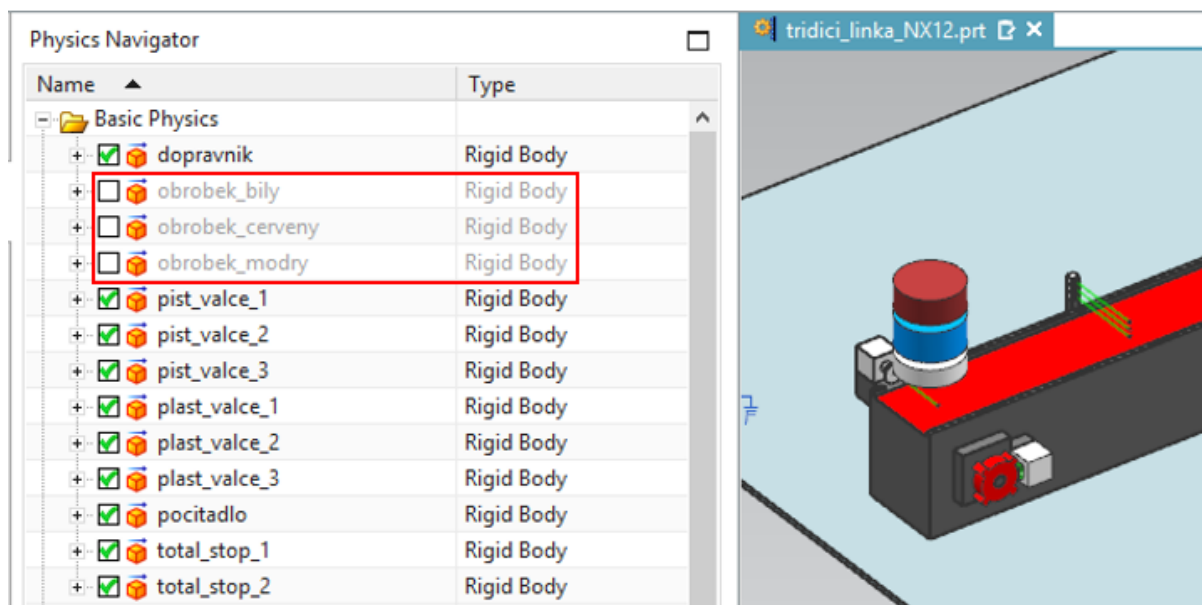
Physics Navigator

| Name | Type |
|---|---|
| Basic Physics | |
| dopravnik | Rigid Body |
| obrobek_bily | Rigid Body |
| obrobek_cerveny | Rigid Body |
| obrobek_modry | Rigid Body |
| pist_valce_1 | Rigid Body |
| pist_valce_2 | Rigid Body |
| pist_valce_3 | Rigid Body |
| plast_valce_1 | Rigid Body |
| plast_valce_2 | Rigid Body |
| plast_valce_3 | Rigid Body |
| pocitadlo | Rigid Body |
| total_stop_1 | Rigid Body |
| total_stop_2 | Rigid Body |

tridici_linka_NX12.prt